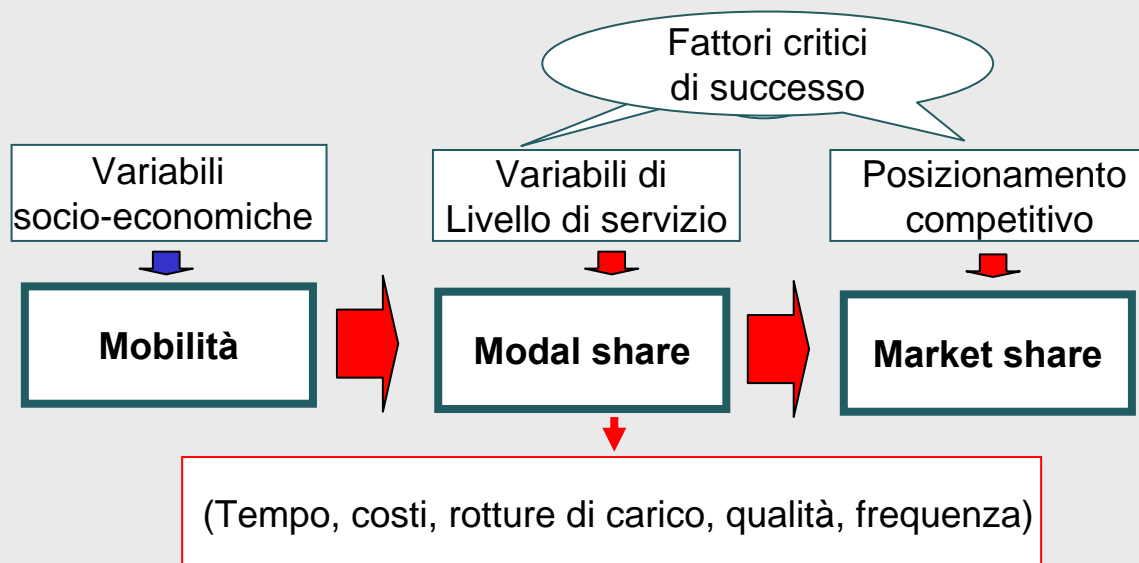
Fattori critici di successo

Variabili socio-economiche

Variabili di Livello di servizio

Posizionamento competitivo

Mobilità

Modal share

Market share

(Tempo, costi, rotture di carico, qualità, frequenza)